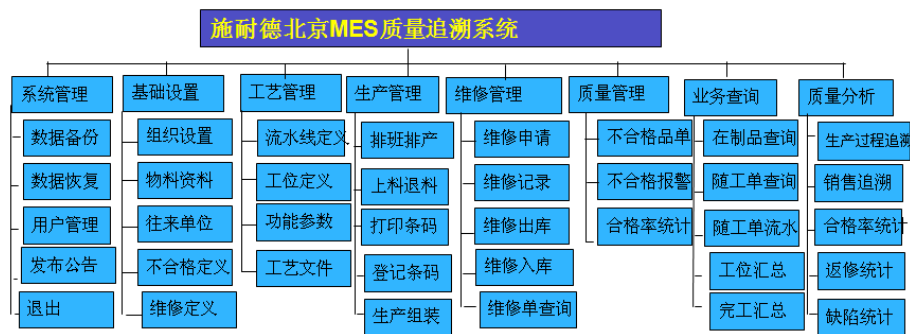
施耐德北京MES质量追溯系统

系统管理
数据备份
数据恢复
用户管理
发布公告
退出

基础设置
组织设置
物料资料
往来单位
不合格定义
维修定义

工艺管理
流水线定义
工位定义
功能参数
工艺文件

生产管理
排班排产
上料退料
打印条码
登记条码
生产组装

维修管理
维修申请
维修记录
维修出库
维修入库
维修单查询

质量管理
不合格品单
不合格报警
合格率统计

业务查询
在制品查询
随工单查询
随工单流水
工位汇总
完工汇总

质量分析
生产过程追溯
销售追溯
合格率统计
返修统计
缺陷统计